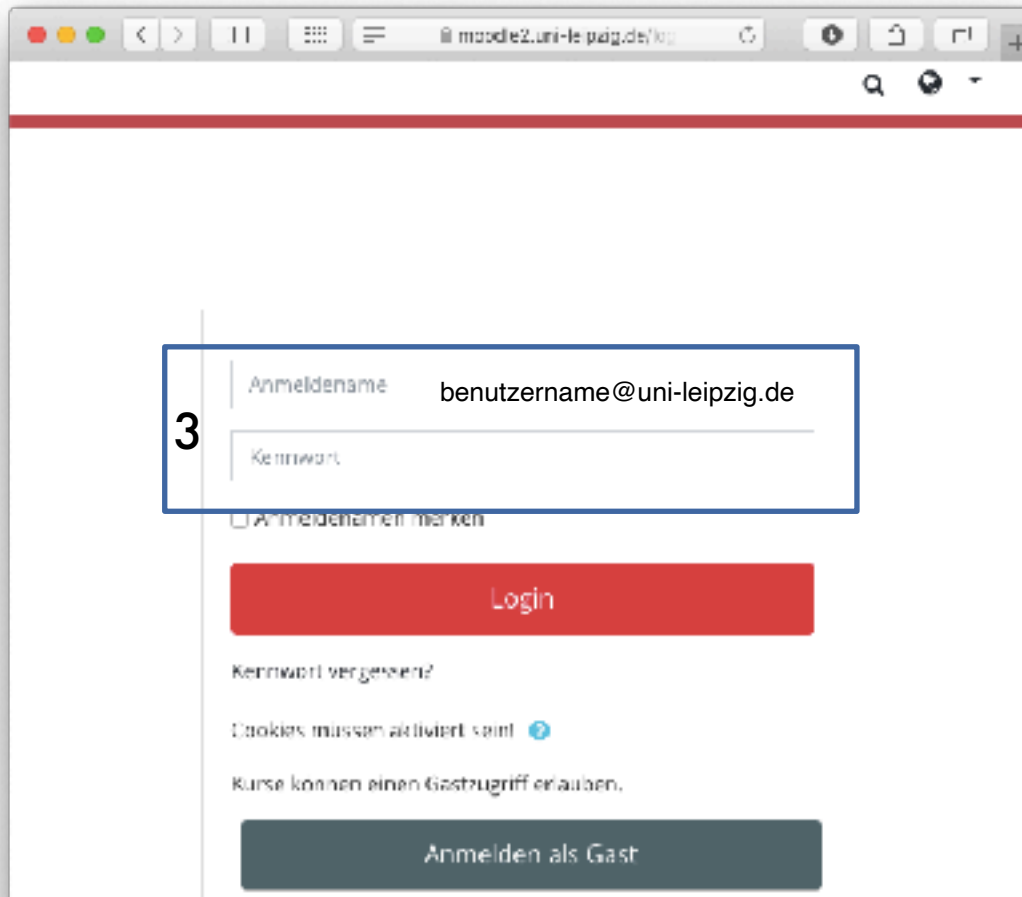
moodle2.uni-leipzig.de/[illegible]

Anmeldename

benutzername@uni-leipzig.de

3

Kennwort

Anmeldenamen merken

Login

Kennwort vergessen?

Cookies müssen aktiviert sein!

Kurse können einen Gastzugriff erlauben.

Anmelden als Gast